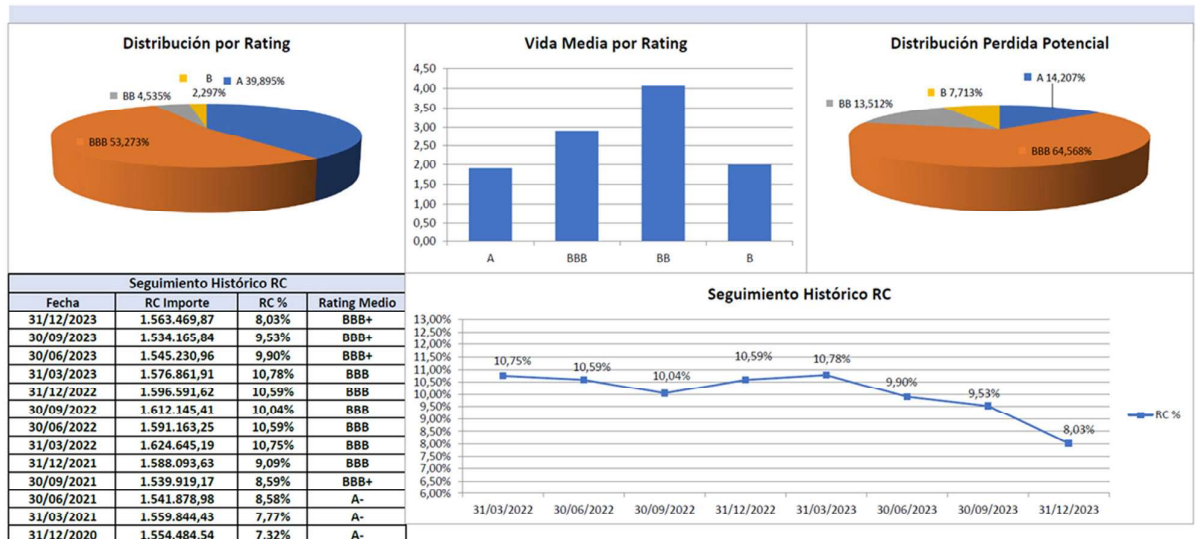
Distribución por Rating

B 2,297%
A 39,895%
BB 4,535%
BBB 53,273%

Vida Media por Rating

4,50
4,00
3,50
3,00
2,50
2,00
1,50
1,00
0,50
0,00

A
BBB
BB
B

Distribución Perdida Potencial

A 14,207%
B 7,713%
BB 13,512%
BBB 64,568%

| Seguimiento Histórico RC | | | |
|---|---|---|---|
| Fecha | RC Importe | RC % | Rating Medio |
| 31/12/2023 | 1.563.469,87 | 8,03% | BBB+ |
| 30/09/2023 | 1.534.165,84 | 9,53% | BBB+ |
| 30/06/2023 | 1.545.230,96 | 9,90% | BBB+ |
| 31/03/2023 | 1.576.861,91 | 10,78% | BBB |
| 31/12/2022 | 1.596.591,62 | 10,59% | BBB |
| 30/09/2022 | 1.612.145,41 | 10,04% | BBB |
| 30/06/2022 | 1.591.163,25 | 10,59% | BBB |
| 31/03/2022 | 1.624.645,19 | 10,75% | BBB |
| 31/12/2021 | 1.588.093,63 | 9,09% | BBB |
| 30/09/2021 | 1.539.919,17 | 8,59% | BBB+ |
| 30/06/2021 | 1.541.878,98 | 8,58% | A- |
| 31/03/2021 | 1.559.844,43 | 7,77% | A- |
| 31/12/2020 | 1.554.484,54 | 7,32% | A- |

Seguimiento Histórico RC

13,00%
12,50%
12,00%
11,50%
11,00%
10,50%
10,00%
9,50%
9,00%
8,50%
8,00%
7,50%
7,00%
6,50%
6,00%

10,75%
10,59%
10,04%
10,59%
10,78%
9,90%
9,53%
8,03%

RC %

31/03/2022
30/06/2022
30/09/2022
31/12/2022
31/03/2023
30/06/2023
30/09/2023
31/12/2023